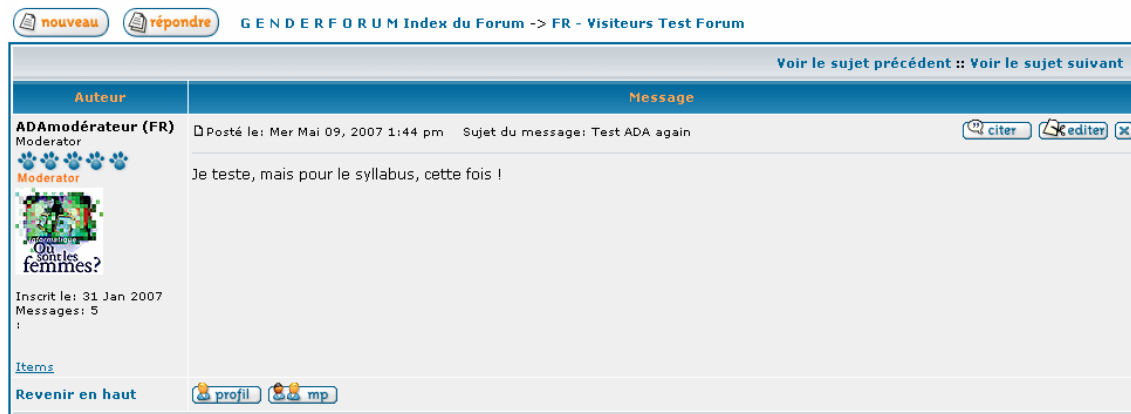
nouveau répondre G E N D E R F O R U M Index du Forum -> FR - Visiteurs Test Forum

Voir le sujet précédent :: Voir le sujet suivant

| Auteur | Message |
|---|---|
| ADAmodérateur (FR) Moderator Moderator Informatique Où sont les femmes? Inscrit le: 31 Jan 2007 Messages: 5 : Items | Posté le: Mer Mai 09, 2007 1:44 pm Sujet du message: Test ADA again citer editer Je teste, mais pour le syllabus, cette fois ! |
| Revenir en haut | profil mp |